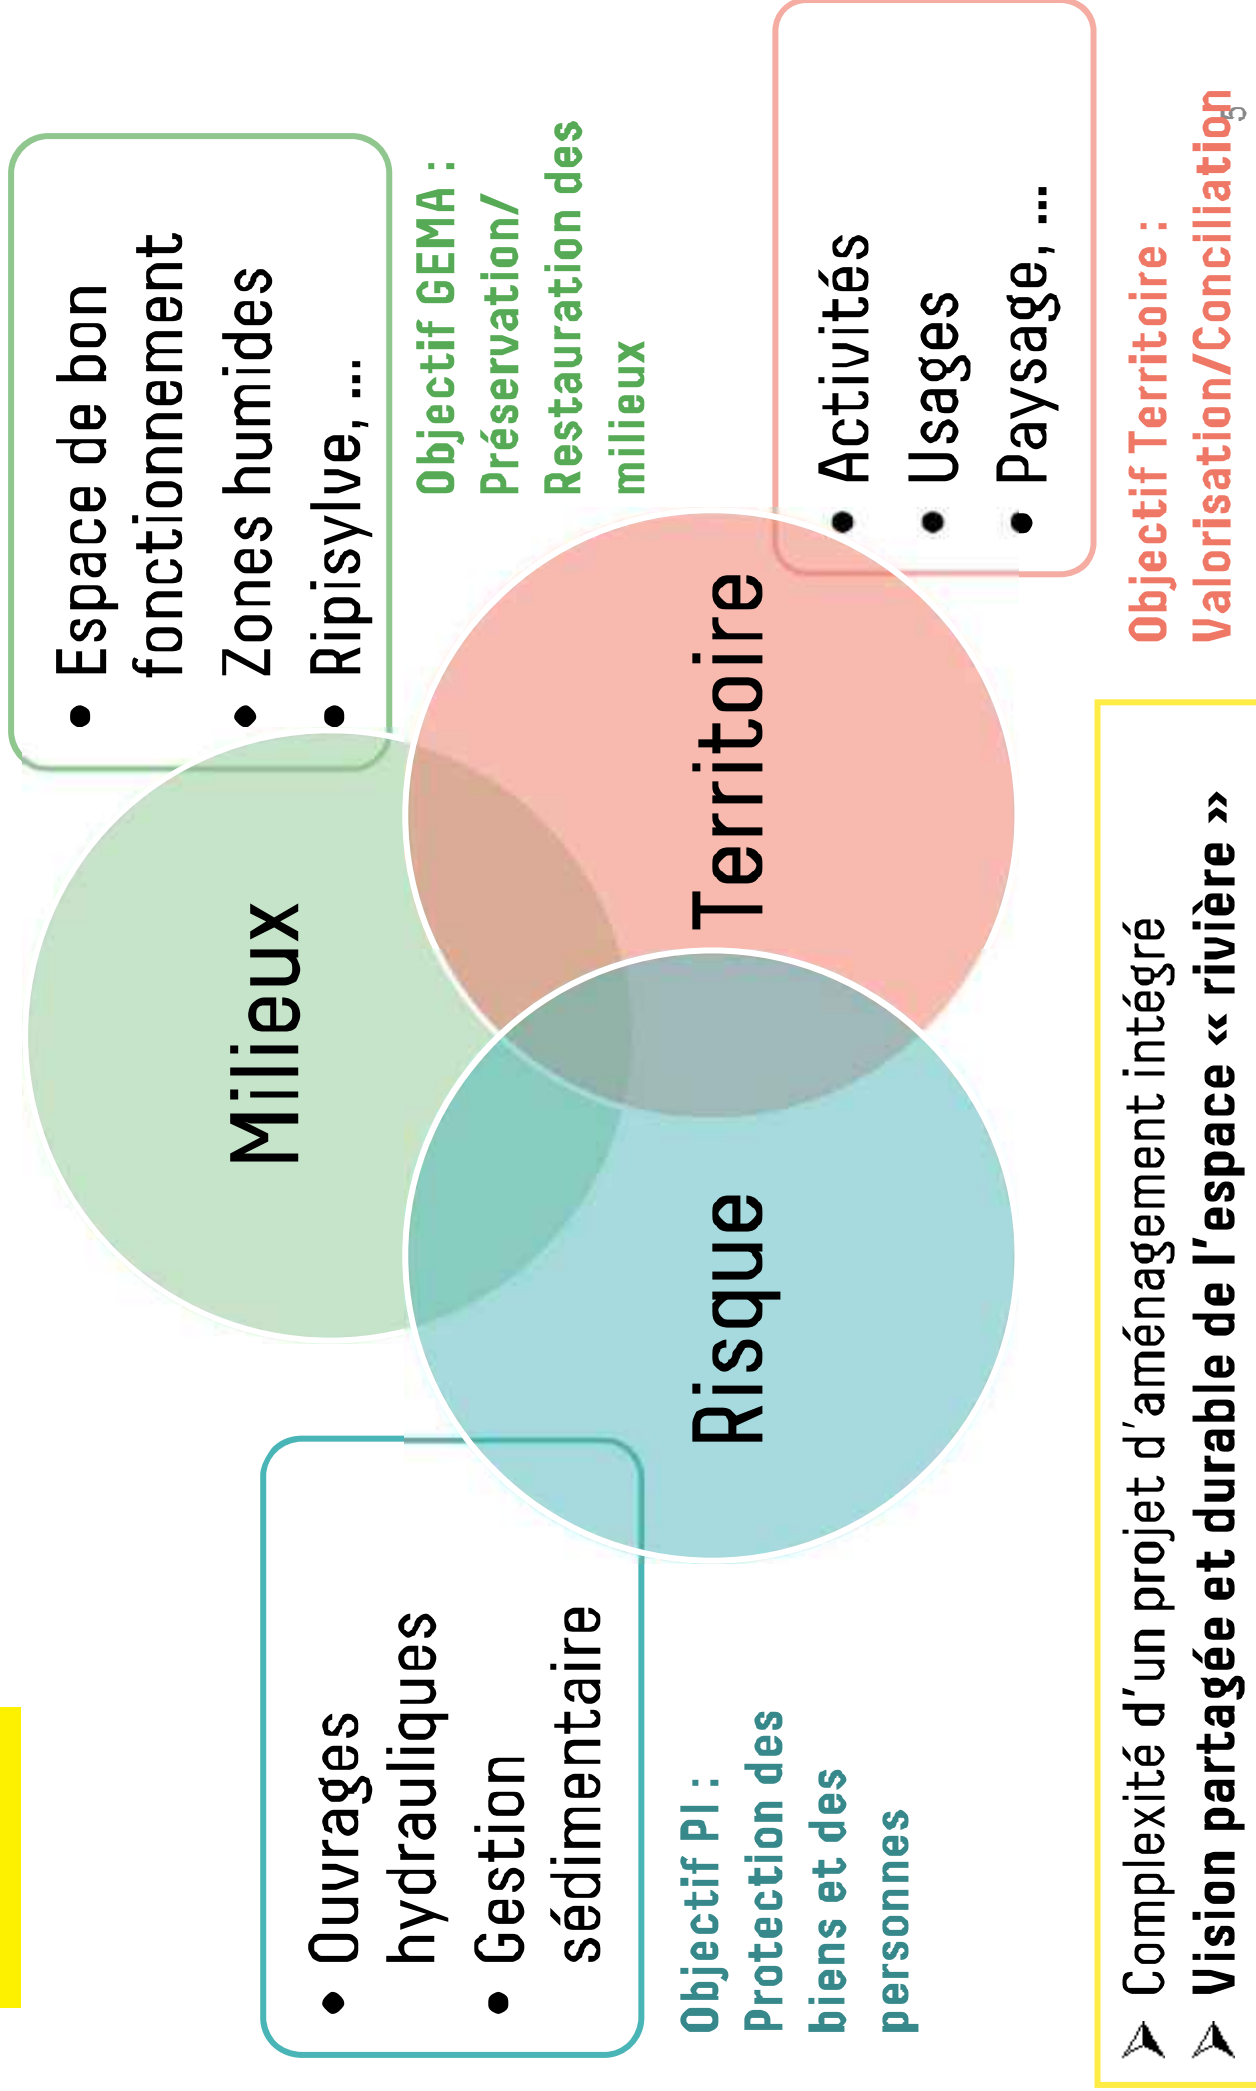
• Espace de bon fonctionnement
• Zones humides
• Ripisylve, …

Objectif GEMA : Préservation/ Restauration des milieux

• Activités
• Usages
• Paysage, …

Objectif Territoire : Valorisation/Conciliation

5

Milieux

Territoire

Risque

• Ouvrages hydrauliques
• Gestion sédimentaire

Objectif PI : Protection des biens et des personnes

➤ Complexité d'un projet d'aménagement intégré
➤ **Vision partagée et durable de l'espace « rivière »**